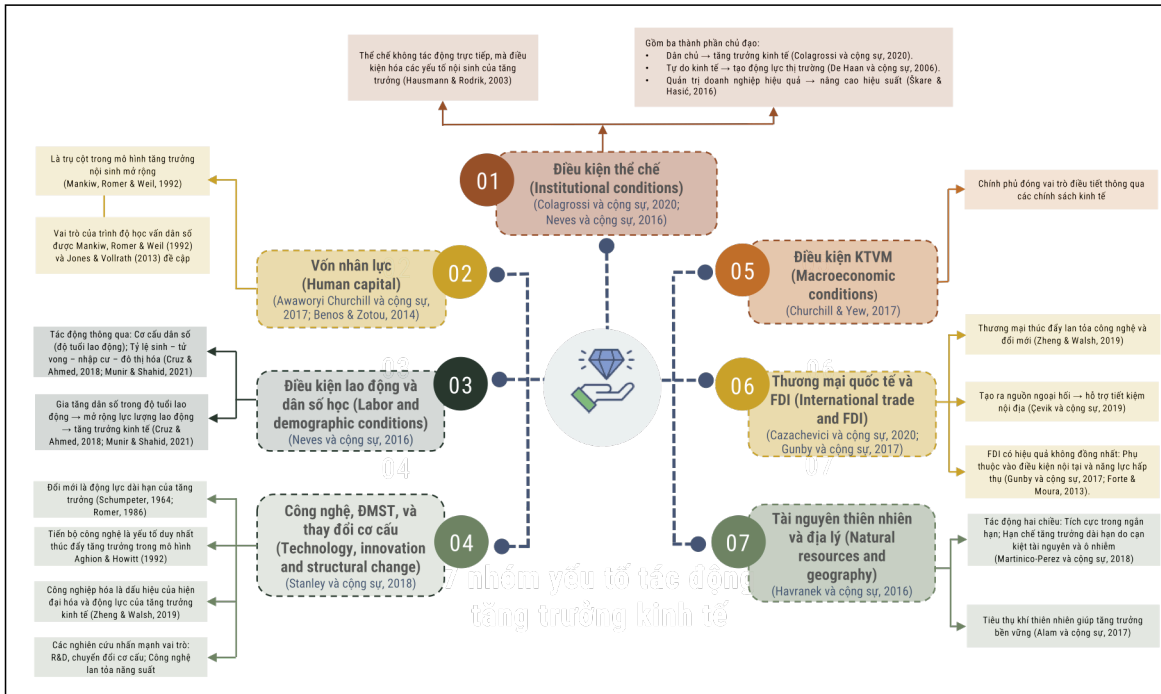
Thể chế không tác động trực tiếp, mà điều kiện hóa các yếu tố nội sinh của tăng trưởng (Hausmann & Rodrik, 2003)

Gồm ba thành phần chủ đạo:
- Dân chủ → tăng trưởng kinh tế (Colagrossi và cộng sự, 2020).
- Tự do kinh tế → tạo động lực thị trường (De Haan và cộng sự, 2006).
- Quản trị doanh nghiệp hiệu quả → nâng cao hiệu suất (Škare & Hasić, 2016)

01 Điều kiện thể chế (Institutional conditions) (Colagrossi và cộng sự, 2020; Neves và cộng sự, 2016)

Là trụ cột trong mô hình tăng trưởng nội sinh mở rộng (Mankiw, Romer & Weil, 1992)

Vai trò của trình độ học vấn dân số được Mankiw, Romer & Weil (1992) và Jones & Vollrath (2013) đề cập

02 Vốn nhân lực (Human capital) (Awaworyi Churchill và cộng sự, 2017; Benos & Zotou, 2014)

Chính phủ đóng vai trò điều tiết thông qua các chính sách kinh tế

05 Điều kiện KTVM (Macroeconomic conditions) (Churchill & Yew, 2017)

Tác động thông qua: Cơ cấu dân số (độ tuổi lao động); Tỷ lệ sinh – tử vong – nhập cư – đô thị hóa (Cruz & Ahmed, 2018; Munir & Shahid, 2021)

Gia tăng dân số trong độ tuổi lao động → mở rộng lực lượng lao động → tăng trưởng kinh tế (Cruz & Ahmed, 2018; Munir & Shahid, 2021)

03 Điều kiện lao động và dân số học (Labor and demographic conditions) (Neves và cộng sự, 2016)

Thương mại thúc đẩy lan tỏa công nghệ và đổi mới (Zheng & Walsh, 2019)

Tạo ra nguồn ngoại hối → hỗ trợ tiết kiệm nội địa (Çevik và cộng sự, 2019)

FDI có hiệu quả không đồng nhất: Phụ thuộc vào điều kiện nội tại và năng lực hấp thụ (Gunby và cộng sự, 2017; Forte & Moura, 2013).

06 Thương mại quốc tế và FDI (International trade and FDI) (Cazachevici và cộng sự, 2020; Gunby và cộng sự, 2017)

Đổi mới là động lực dài hạn của tăng trưởng (Schumpeter, 1964; Romer, 1986)

Tiến bộ công nghệ là yếu tố duy nhất thúc đẩy tăng trưởng trong mô hình Aghion & Howitt (1992)

Công nghiệp hóa là dấu hiệu của hiện đại hóa và động lực của tăng trưởng kinh tế (Zheng & Walsh, 2019)

Các nghiên cứu nhấn mạnh vai trò: R&D, chuyển đổi cơ cấu; Công nghệ lan tỏa năng suất

04 Công nghệ, ĐMST, và thay đổi cơ cấu (Technology, innovation and structural change) (Stanley và cộng sự, 2018)

7 nhóm yếu tố tác động tăng trưởng kinh tế

07 Tài nguyên thiên nhiên và địa lý (Natural resources and geography) (Havranek và cộng sự, 2016)

Tác động hai chiều: Tích cực trong ngắn hạn; Hạn chế tăng trưởng dài hạn do cạn kiệt tài nguyên và ô nhiễm (Martinico-Perez và cộng sự, 2018)

Tiêu thụ khí thiên nhiên giúp tăng trưởng bền vững (Alam và cộng sự, 2017)